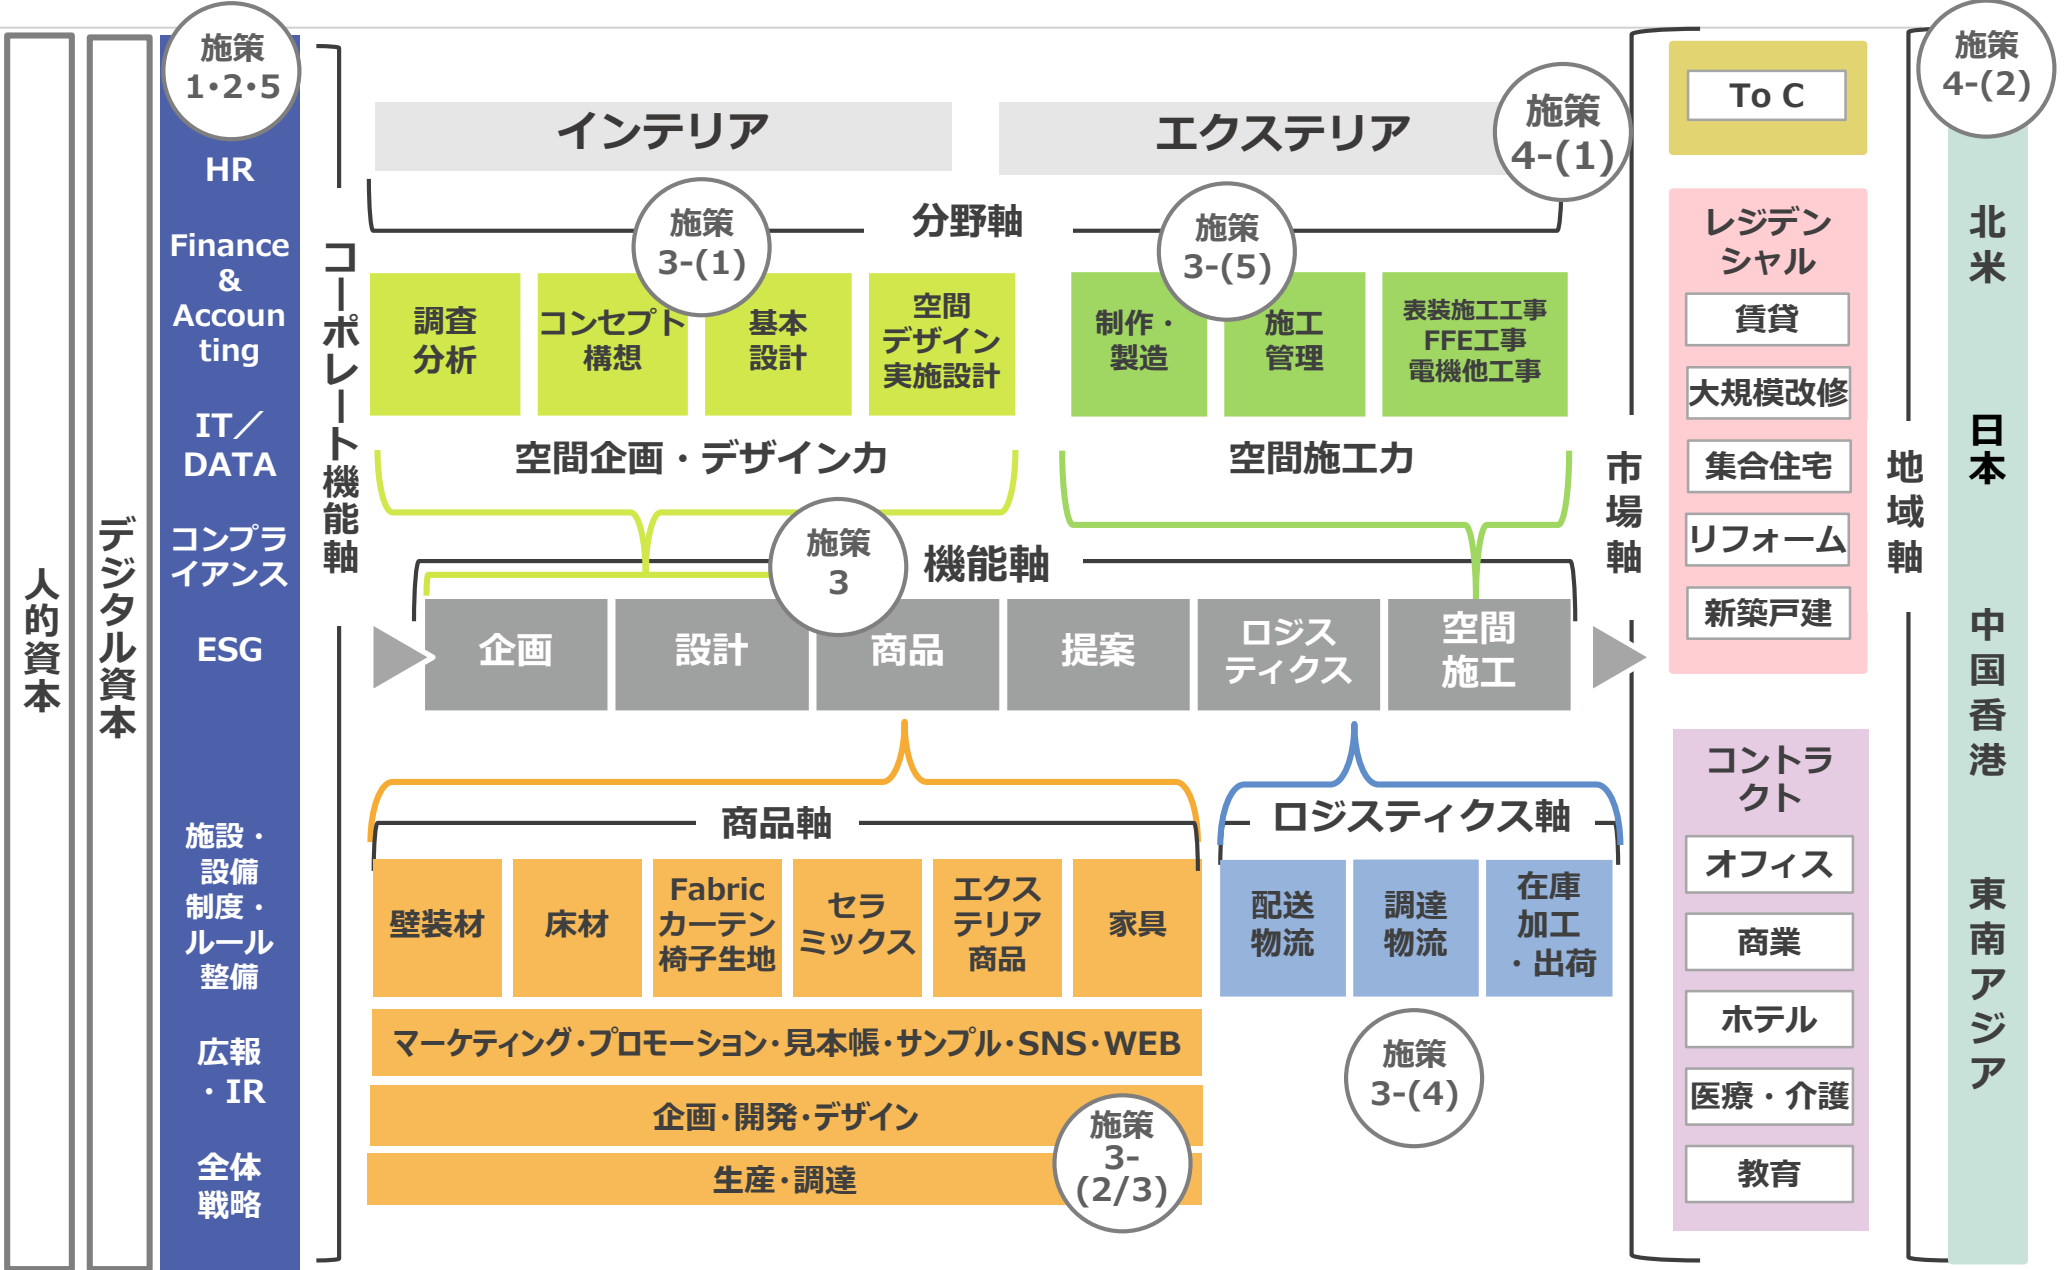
人的資本

デジタル資本

施策 1・2・5

HR

Finance & Accounting

IT／DATA

コンプライアンス

ESG

施設・設備 制度・ルール整備

広報・IR

全体戦略

コーポレート機能軸

インテリア

エクステリア

施策 4-(1)

分野軸

施策 3-(1)

施策 3-(5)

調査分析

コンセプト構想

基本設計

空間デザイン実施設計

制作・製造

施工管理

表装施工工事 FFE工事 電機他工事

空間企画・デザイン力

空間施工力

施策 3

機能軸

企画

設計

商品

提案

ロジスティクス

空間施工

商品軸

ロジスティクス軸

壁装材

床材

Fabric カーテン 椅子生地

セラミックス

エクステリア商品

家具

配送物流

調達物流

在庫加工・出荷

マーケティング・プロモーション・見本帳・サンプル・SNS・WEB

企画・開発・デザイン

生産・調達

施策 3-(2/3)

施策 3-(4)

市場軸

To C

レジデンシャル

賃貸

大規模改修

集合住宅

リフォーム

新築戸建

コントラクト

オフィス

商業

ホテル

医療・介護

教育

地域軸

施策 4-(2)

北米

日本

中国香港

東南アジア